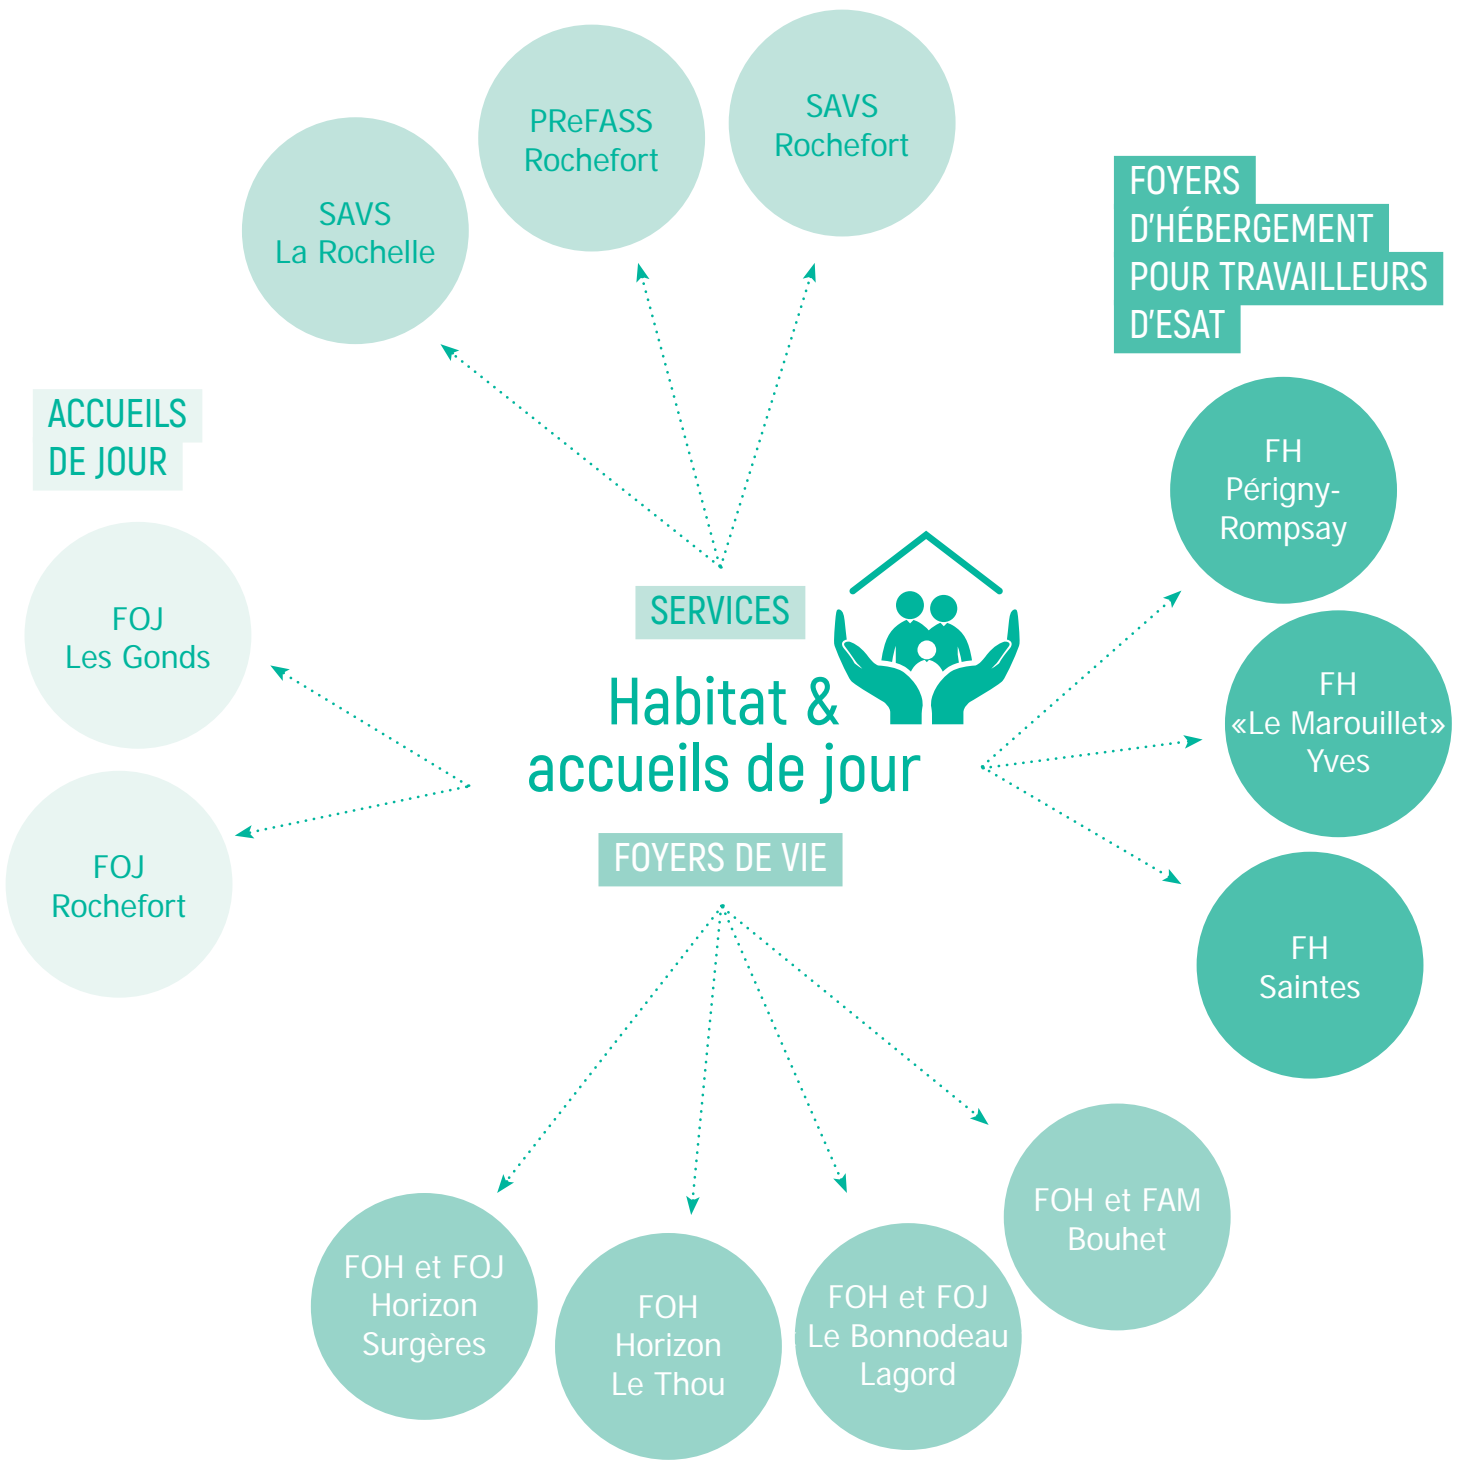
PReFASS Rochefort

SAVS Rochefort

SAVS La Rochelle

FOYERS D'HÉBERGEMENT POUR TRAVAILLEURS D'ESAT

ACCUEILS DE JOUR

FH Périgny-Rompsay

FOJ Les Gonds

SERVICES

Habitat & accueils de jour

FH «Le Marouillet» Yves

FOJ Rochefort

FOYERS DE VIE

FH Saintes

FOH et FAM Bouhet

FOH et FOJ Horizon Surgères

FOH Horizon Le Thou

FOH et FOJ Le Bonnodeau Lagord